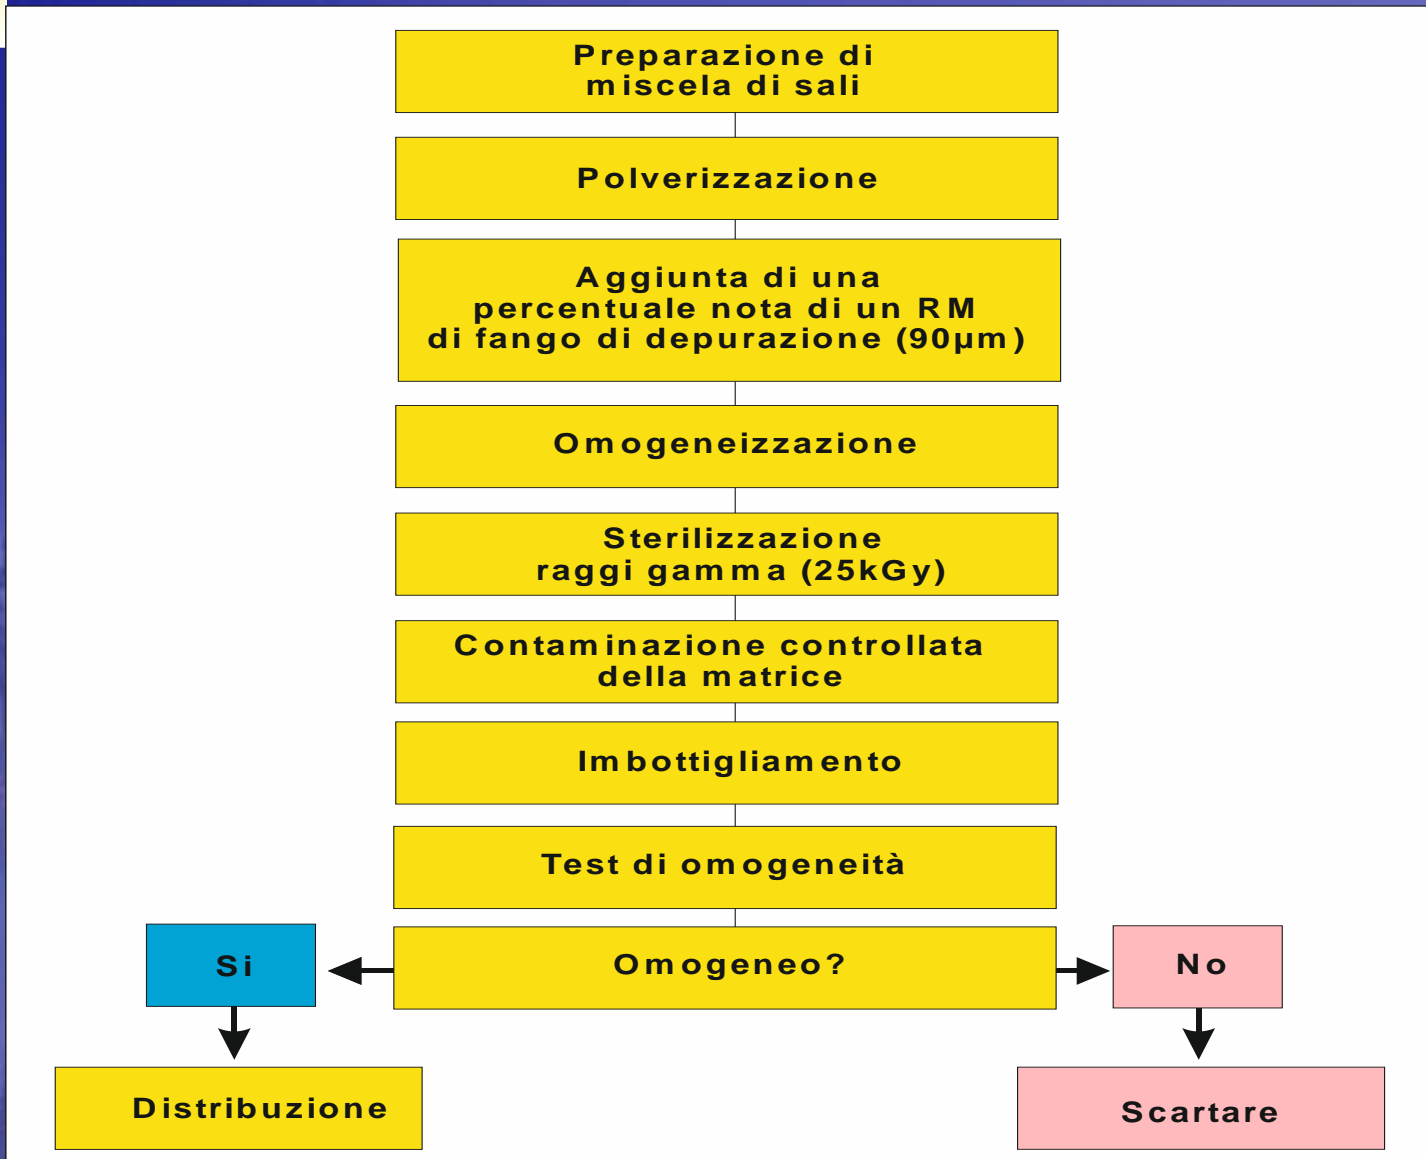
Preparazione di miscela di sali

Polverizzazione

Aggiunta di una percentuale nota di un RM di fango di depurazione (90µm)

Omogeneizzazione

Sterilizzazione raggi gamma (25kGy)

Contaminazione controllata della matrice

Imbottigliamento

Test di omogeneità

Si

Omogeneo?

No

Distribuzione

Scartare